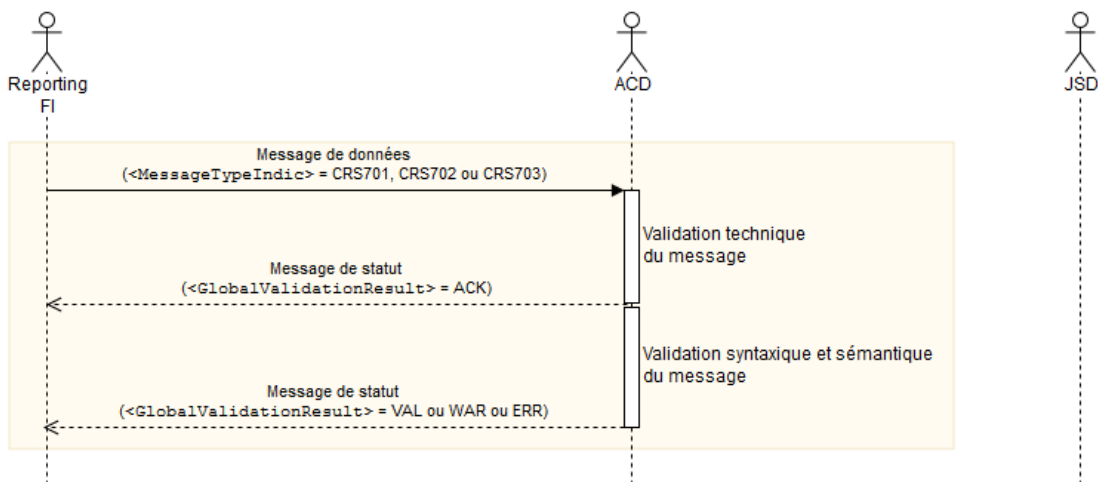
Reporting FI

ACD

JSD

Message de données
(<MessageTypeIndic> = CRS701, CRS702 ou CRS703)

Validation technique du message

Message de statut
(<GlobalValidationResult> = ACK)

Validation syntaxique et sémantique du message

Message de statut
(<GlobalValidationResult> = VAL ou WAR ou ERR)